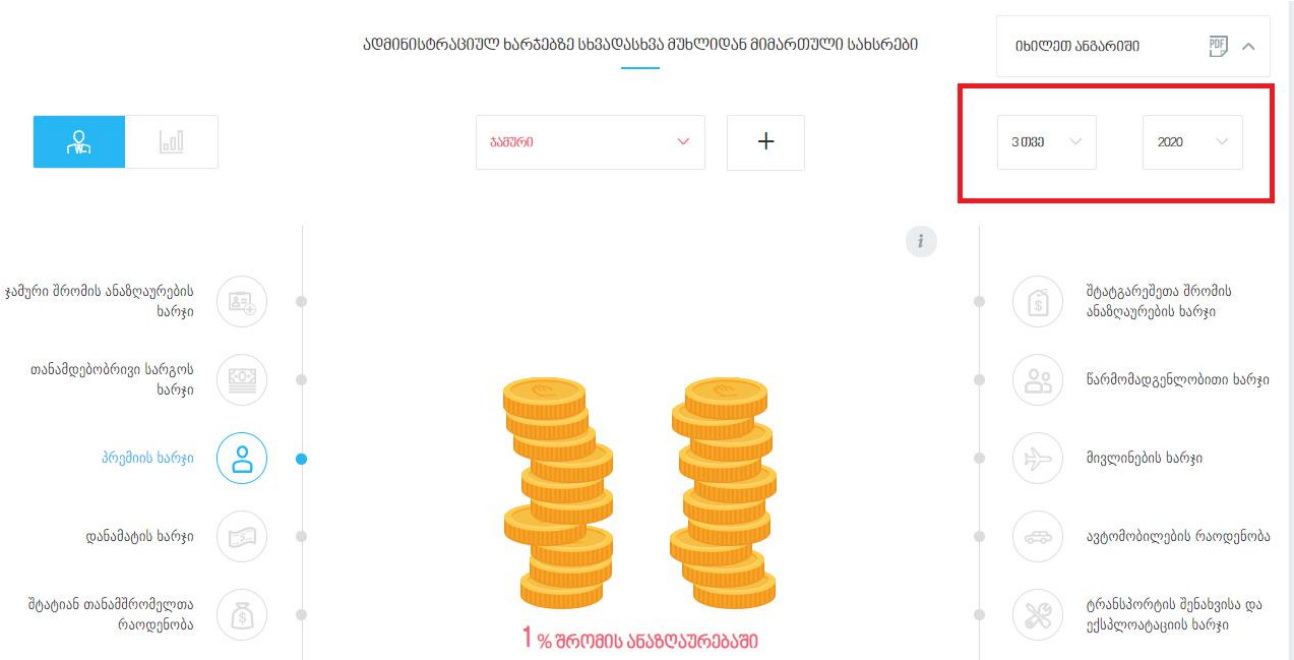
ადმინისტრაციულ ხარჯებზე სხვადასხვა მუხლიდან მიმართული სახსრები

იხილეთ ანგარიში

ბამური

3 თვე

2020

ჯამური შრომის ანაზღაურების ხარჯი

თანამდებობრივი სარგოს ხარჯი

პრემიის ხარჯი

დანამატის ხარჯი

შტატიან თანამშრომელთა რაოდენობა

i

1 % შრომის ანაზღაურებაში

შტატგარეშეთა შრომის ანაზღაურების ხარჯი

წარმომადგენლობითი ხარჯი

მივლინების ხარჯი

ავტომობილების რაოდენობა

ტრანსპორტის შენახვისა და ექსპლოატაციის ხარჯი